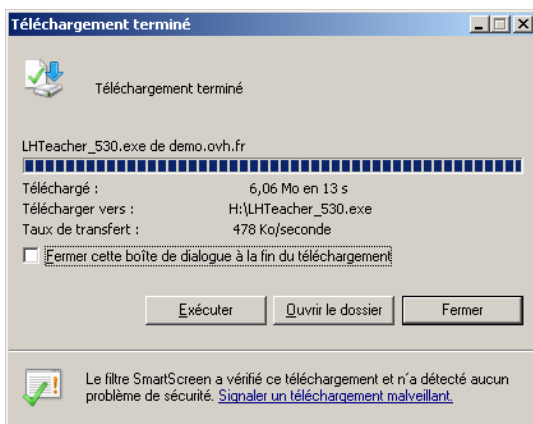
Téléchargement terminé

Téléchargement terminé

LHTeacher_530.exe de demo.ovh.fr

Téléchargé : 6,06 Mo en 13 s
Télécharger vers : H:\LHTeacher_530.exe
Taux de transfert : 478 Ko/seconde

Fermer cette boîte de dialogue à la fin du téléchargement

Exécuter
Ouvrir le dossier
Fermer

Le filtre SmartScreen a vérifié ce téléchargement et n'a détecté aucun problème de sécurité. Signaler un téléchargement malveillant.